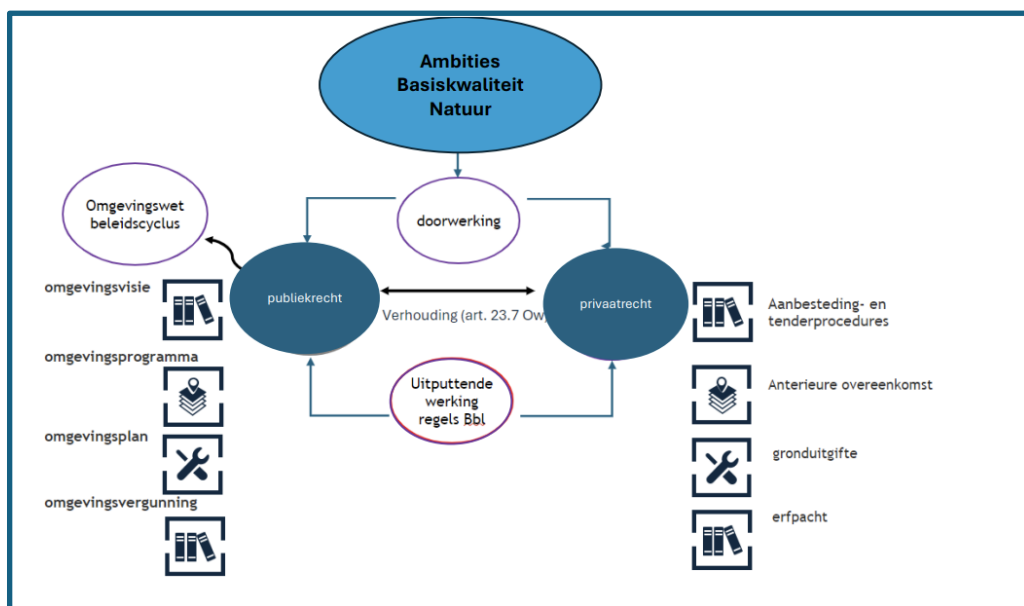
Ambities
Basiskwaliteit
Natuur

Omgevingswet
beleidscyclus

doorwerking

publiekrecht

Verhouding (art. 23.7 Ow

privaatrecht

omgevingsvisie

omgevingsprogramma

omgevingsplan

omgevingsvergunning

Uitputtende
werking
regels Bbl

Aanbesteding- en
tenderprocedures

Anterieure overeenkomst

gronduitgifte

erfpacht